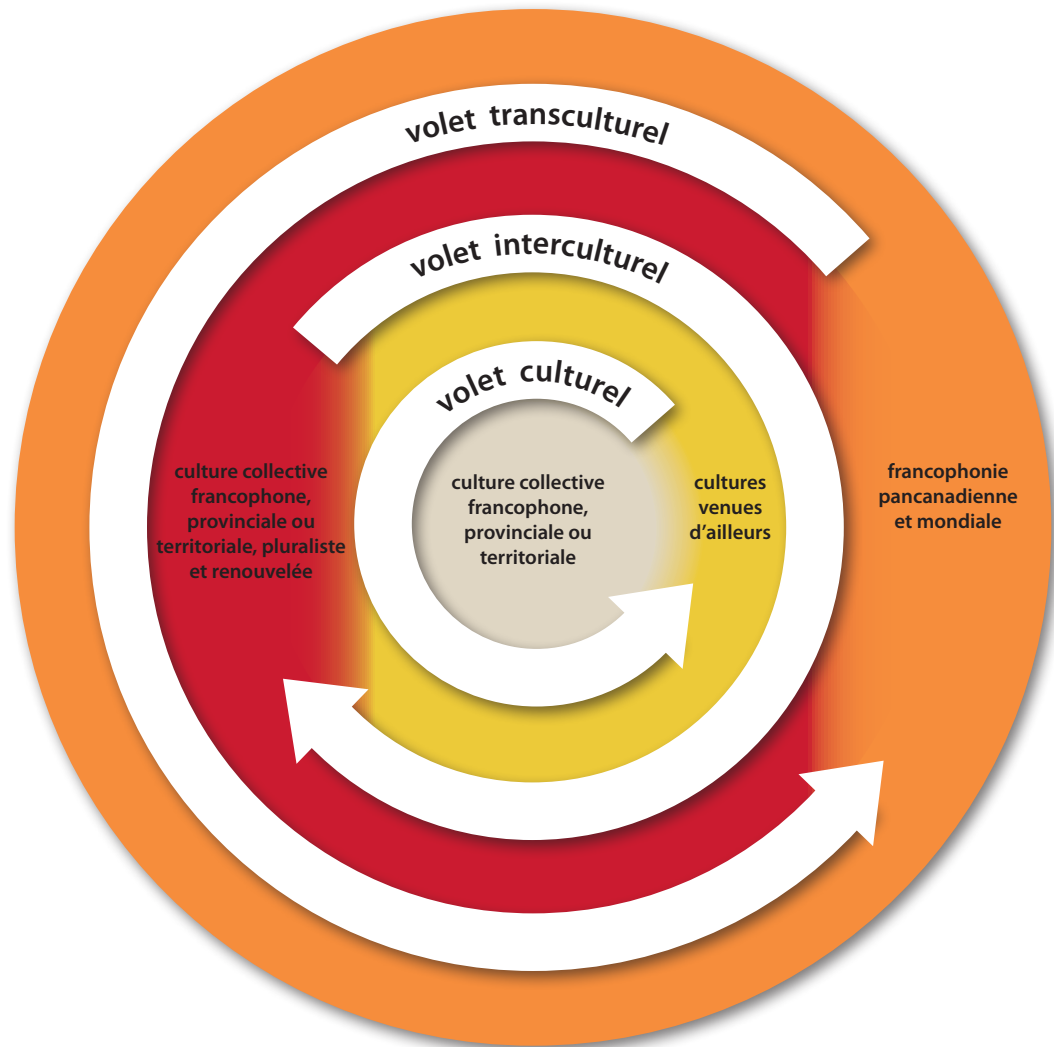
volet transculturel

volet interculturel

volet culturel

culture collective francophone, provinciale ou territoriale, pluraliste et renouvelée

culture collective francophone, provinciale ou territoriale

cultures venues d'ailleurs

francophonie pancanadienne et mondiale